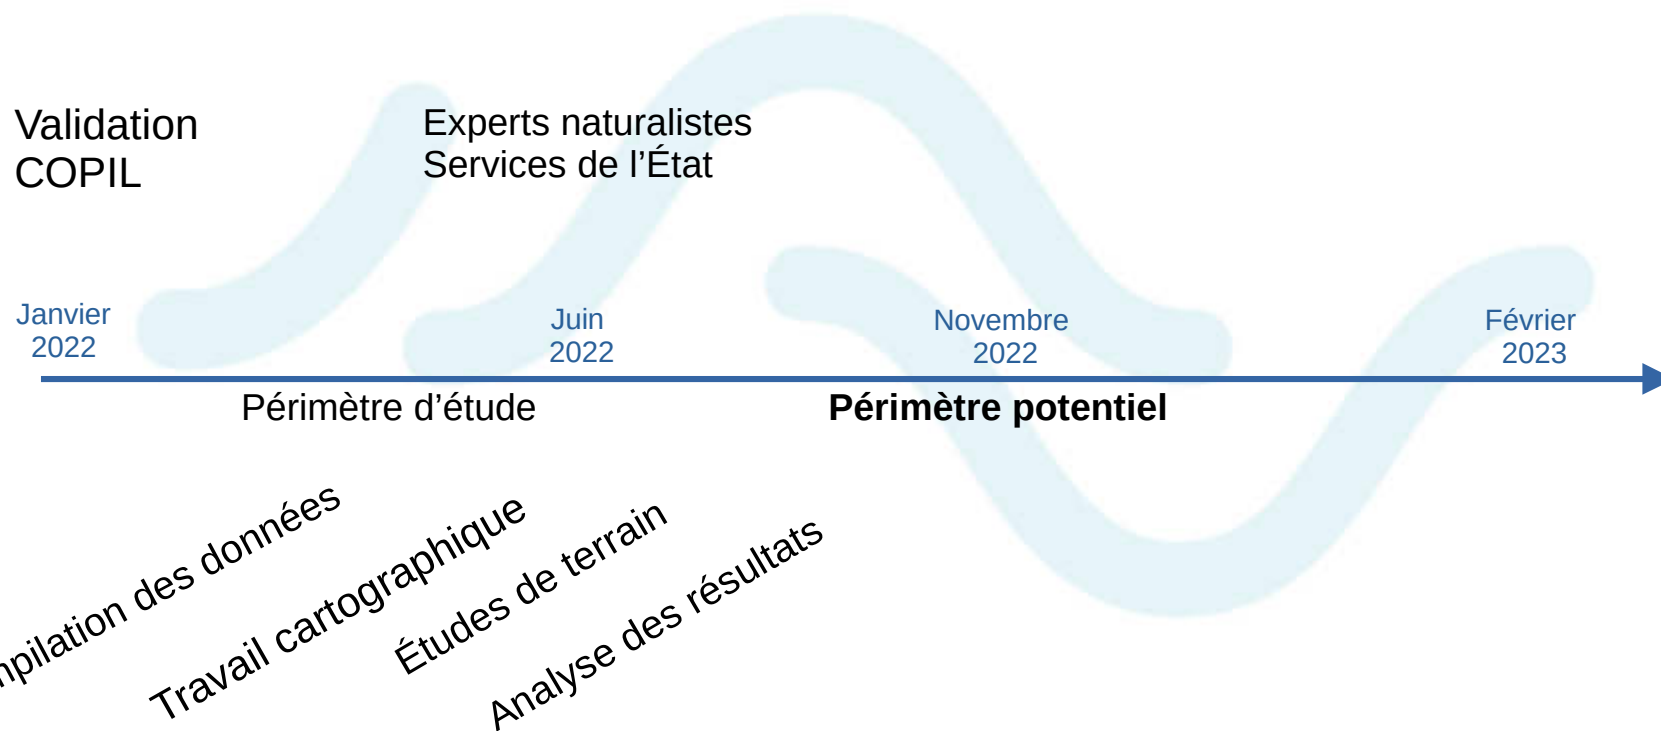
Validation COPIL

Experts naturalistes
Services de l’État

Janvier 2022

Juin 2022

Novembre 2022

Février 2023

Périmètre d’étude

**Périmètre potentiel**

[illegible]pilation des données

Travail cartographique

Études de terrain

Analyse des résultats